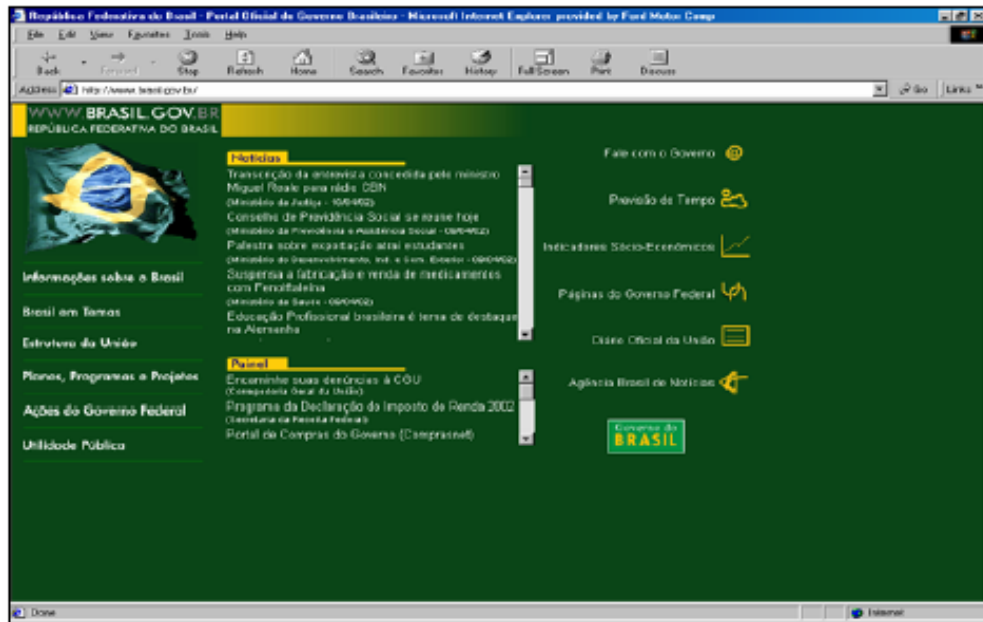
República Federativa do Brasil - Portal Oficial do Governo Brasileiro - Microsoft Internet Explorer provided by Ford Motor Comp

File Edit View Favorites Tools Help

Back Forward Stop Refresh Home Search Favorites History Full Screen Print Discuss

Address http://www.brasil.gov.br/ Go Links

WWW.BRASIL.GOV.BR
REPÚBLICA FEDERATIVA DO BRASIL

Notícias

Transcrição da entrevista concedida pelo ministro Miguel Reale para rádio CBN
(Ministério da Justiça - 10/04/02)

Conselho de Previdência Social se reúne hoje
(Ministério da Previdência e Assistência Social - 09/04/02)

Palestra sobre exportação atrai estudantes
(Ministério do Desenvolvimento, Ind. e Com. Exterior - 09/04/02)

Suspensa a fabricação e venda de medicamentos com Fenolftaleína
(Ministério da Saúde - 09/04/02)

Educação Profissional brasileira é tema de destaque na Alemanha

Painel

Encaminhe suas denúncias à CGU
(Corregedoria Geral da União)

Programa da Declaração do Imposto de Renda 2002
(Secretaria da Receita Federal)

Portal de Compras do Governo (Comprasnet)

Informações sobre o Brasil

Brasil em Temas

Estrutura da União

Planos, Programas e Projetos

Ações do Governo Federal

Utilidade Pública

Fale com o Governo

Previsão do Tempo

Indicadores Sócio-Econômicos

Páginas do Governo Federal

Diário Oficial da União

Agência Brasil de Notícias

Governo do BRASIL

Done

Internet